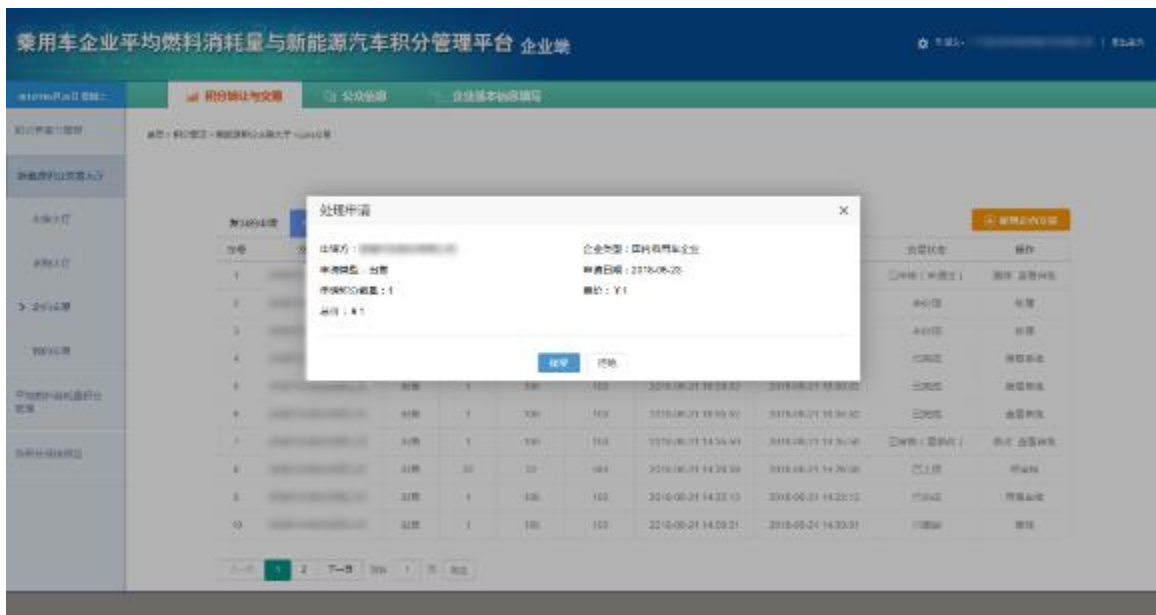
乘用车企业平均燃料消耗量与新能源汽车积分管理平台 企业端

积分转让与交易

处理申请

×

出售方：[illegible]

企业类型：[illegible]

申请类型：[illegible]

申请日期：2018-06-23

待转积分数量：1

单价：¥1

总价：¥1

接受

拒绝

序号

1

2

3

4

5

6

7

8

9

10

2018-06-21 14:23:13

2018-06-21 14:00:31

2

下一页

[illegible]